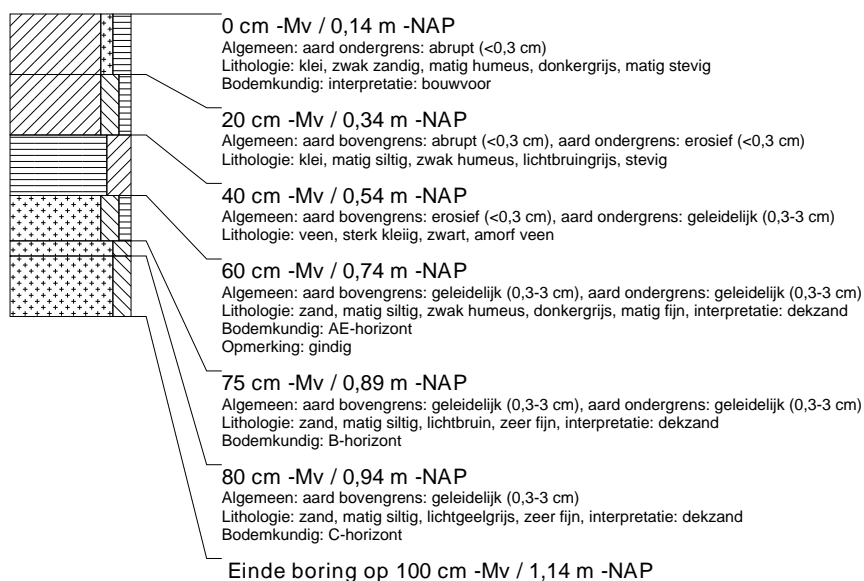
0 cm -Mv / 0,14 m -NAP
Algemeen: aard ondergrens: abrupt (<0,3 cm)
Lithologie: klei, zwak zandig, matig humeus, donkergrijs, matig stevig
Bodemkundig: interpretatie: bouwvoor

20 cm -Mv / 0,34 m -NAP
Algemeen: aard bovengrens: abrupt (<0,3 cm), aard ondergrens: erosief (<0,3 cm)
Lithologie: klei, matig siltig, zwak humeus, lichtbruingrijs, stevig

40 cm -Mv / 0,54 m -NAP
Algemeen: aard bovengrens: erosief (<0,3 cm), aard ondergrens: geleidelijk (0,3-3 cm)
Lithologie: veen, sterk kleiig, zwart, amorf veen

60 cm -Mv / 0,74 m -NAP
Algemeen: aard bovengrens: geleidelijk (0,3-3 cm), aard ondergrens: geleidelijk (0,3-3 cm)
Lithologie: zand, matig siltig, zwak humeus, donkergrijs, matig fijn, interpretatie: dekzand
Bodemkundig: AE-horizont
Opmerking: gindig

75 cm -Mv / 0,89 m -NAP
Algemeen: aard bovengrens: geleidelijk (0,3-3 cm), aard ondergrens: geleidelijk (0,3-3 cm)
Lithologie: zand, matig siltig, lichtbruin, zeer fijn, interpretatie: dekzand
Bodemkundig: B-horizont

80 cm -Mv / 0,94 m -NAP
Algemeen: aard bovengrens: geleidelijk (0,3-3 cm)
Lithologie: zand, matig siltig, lichtgeelgrijs, zeer fijn, interpretatie: dekzand
Bodemkundig: C-horizont

Einde boring op 100 cm -Mv / 1,14 m -NAP